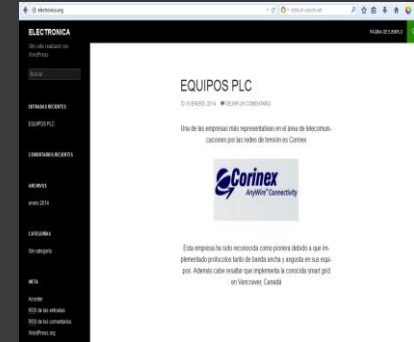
electronica.org

ELECTRONICA

Otro sitio realizado con WordPress

Buscar

ENTRADAS RECIENTES

EQUIPOS PLC

COMENTARIOS RECIENTES

ARCHIVOS

enero 2014

CATEGORÍAS

Sin categoría

META

Acceder

RSS de las entradas

RSS de los comentarios

WordPress.org

PÁGINA DE EJEMPLO

EQUIPOS PLC

16 ENERO, 2014 DEJAR UN COMENTARIO

Una de las empresas más representativas en el área de telecomunicaciones por las redes de tensión es Corinex

Corinex
AnyWire Connectivity

Esta empresa ha sido reconocida como pionera debido a que implementado protocolos tanto de banda ancha y angosta en sus equipos. Además cabe resaltar que implementa la conocida smart grid en Vancouver, Canadá